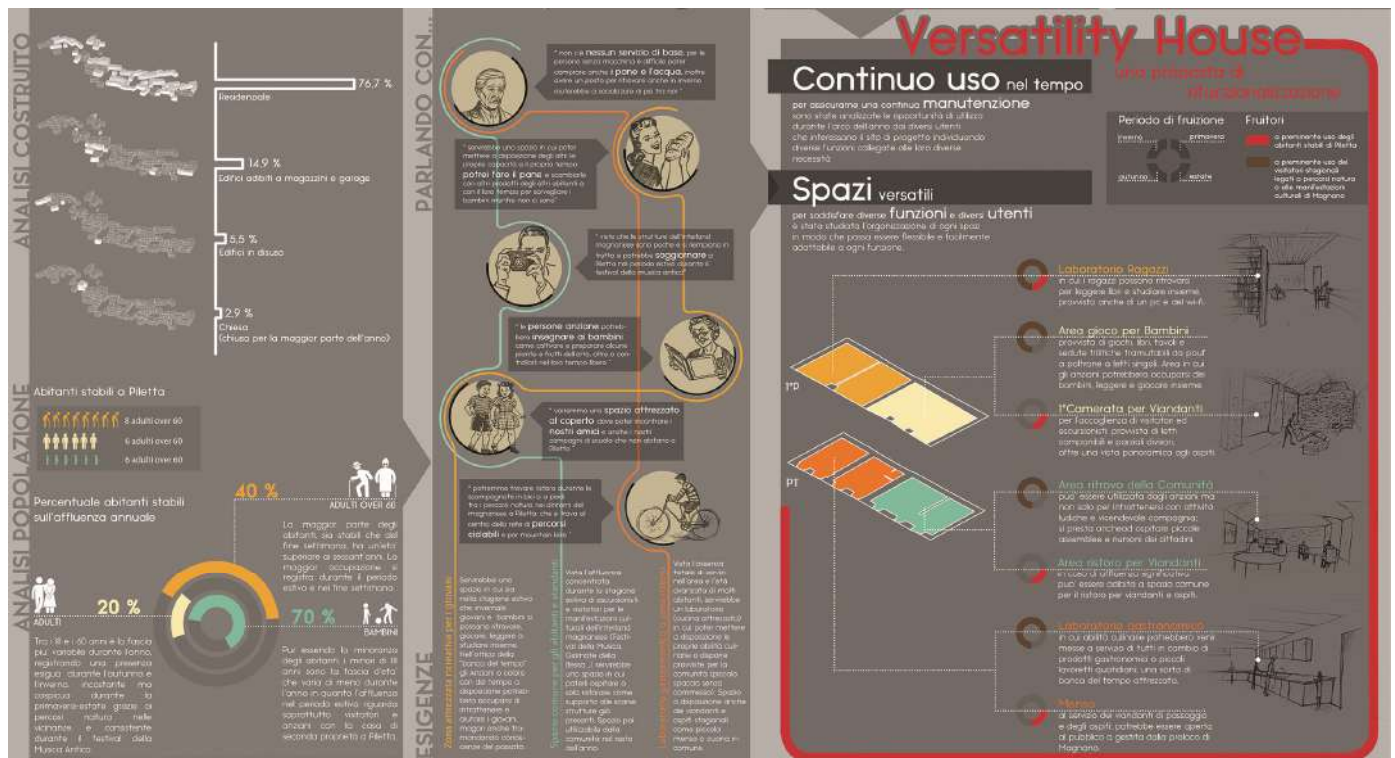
ANALISI COSTRUITO

76,7 %
Residenziale

14,9 %
Edifici adibiti a magazzini e garage

5,5 %
Edifici in disuso

2,9 %
Chiesa
(chiusa per la maggior parte dell'anno)

ANALISI POPOLAZIONE

Abitanti stabili a Piletta

8 adulti over 60
6 adulti over 60
6 adulti over 60

Percentuale abitanti stabili sull'affluenza annuale

40 %
ADULTI OVER 60

La maggior parte degli abitanti, sia stabili che del fine settimana, ha un'età superiore ai sessant'anni. La maggior occupazione si registra durante il periodo estivo e nei fine settimana.

ADULTI
20 %

70 %
BAMBINI

Tra i 18 e i 60 anni è la fascia più variabile durante l'anno, registrando una presenza esigua durante l'autunno e l'inverno, incostante ma cospicua durante la primavera-estate grazie ai percorsi natura nelle vicinanze e consistente durante il festival della Musica Antica.

Pur essendo la minoranza degli abitanti, i minori di 18 anni sono la fascia d'età che varia di meno durante l'anno in quanto l'affluenza nel periodo estivo riguarda soprattutto visitatori e anziani con la casa di seconda proprietà a Piletta.

PARLANDO CON...

" non c'è nessun servizio di base, per le persone senza macchina è difficile poter comprare anche il pane e l'acqua, molte volte un posto per ritrovarsi anche in inverno sarebbe a socializzare a poi ha mai "

" servirebbe uno spazio in cui poter mettere a disposizione degli altri le proprie capacità e il proprio tempo, potrei fare il pane e scambiarlo con altri prodotti degli altri abitanti o con il loro tempo per sorvegliare i bambini mentre non ci sono "

" visto che le strutture dell'intelletto magnanese sono poche e si riempiono in fretta si potrebbe soggiornare a Piletta nel periodo estivo durante il festival della musica antica "

" le persone anziane potrebbero insegnare ai bambini come coltivare e preparare alcuni piatti e frutti dell'orto, oltre a contribuire nel loro tempo libero "

" vorremmo uno spazio attrezzato al coperto dove poter incontrare i nostri amici e anche i nostri compagni di scuola che non abitano a Piletta "

" potremmo trovare ristoro durante le camminate in mezzo a piedi tra i percorsi natura nei dintorni del magnanese a Piletta, che si trova al centro della rete di percorsi ciclabili e per mountain bike "

ESIGENZE

Zona attrezzata ricreativa per i giovani
Servirebbe uno spazio in cui sia nella stagione estiva che invernale giovani e bambini si possano ritrovare, giocare, leggere o studiare insieme. Nell'ottica della "banca del tempo" gli anziani o coloro con del tempo a disposizione potrebbero occuparsi di intrattenere e aiutare i giovani, magari anche tramandando conoscenze del passato.

Spazio comune per gli abitanti e viandanti
Vista l'affluenza concentrata durante la stagione estiva di escursionisti e visitatori per le manifestazioni culturali dell'intelletto magnanese (Festival della Musica Antica, Giornate della Bassa...) servirebbe uno spazio in cui poterli ospitare e solo saltuario come supporto alle scarse strutture già presenti. Spazio poi utilizzabile dalla comunità nel resto dell'anno.

Laboratorio gastronomico
Visto il carente fattore di servizi nell'area e l'età avanzata di molti abitanti, servirebbe un laboratorio (cucina attrezzata) in cui poter mettere a disposizione le proprie abilità culinarie e disporre provviste per la comunità (piccolo spaccio senza commessa). Spazio a disposizione anche dei viandanti e ospiti stagionali come piccolo ristoro e cucina in comune.

Versatility House
una proposta di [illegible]

Continuo uso nel tempo
per assicurarne una continua manutenzione sono state analizzate le opportunità di utilizzo durante l'arco dell'anno dai diversi utenti che interessano il sito di progetto individuando diverse funzioni collegate alle loro diverse necessità

Periodo di fruizione
inverno
primavera
autunno
estate

Fruitori
a prevalente uso degli abitanti stabili di Piletta
a prevalente uso dei visitatori stagionali legati a percorsi natura o alle manifestazioni culturali di Magnano

Spazi versatili
per soddisfare diverse funzioni e diversi utenti
è stata studiata l'organizzazione di ogni spazio in modo che possa essere flessibile e facilmente adattabile a ogni funzione.

1°P
PT

Laboratorio Ragazzi
in cui i ragazzi possono ritrovarsi per leggere libri e studiare insieme, provvisto anche di un pc e del wi-fi.

Area gioco per Bambini
provvista di giochi, libri, tavoli e sedute trilitiche tramutabili da pouf a poltrone e letti singoli. Area in cui gli anziani potrebbero occuparsi dei bambini, leggere e giocare insieme.

1°Camerata per Viandanti
per l'accoglienza di visitatori ed escursionisti provvista di letti componibili e pannelli divisori, offre una vista panoramica agli ospiti.

Area ritrovo della Comunità
può essere utilizzata dagli anziani ma non solo per intrattenersi con attività ludiche e vicendevole compagnia; si presta anche ad ospitare piccole assemblee e riunioni dei cittadini.

Area ristoro per Viandanti
in caso di affluenza significativa può essere adibita a spazio comune per il ristoro per viandanti e ospiti.

Laboratorio gastronomico
in cui abilità culinarie potrebbero venir messe a servizio di tutti in cambio di prodotti gastronomici o piccoli lavoretti quotidiani, una sorta di banca del tempo attrezzata.

Market
al servizio dei viandanti di passaggio e degli ospiti, potrebbe essere aperto al pubblico e gestito dalla proloco di Magnano.